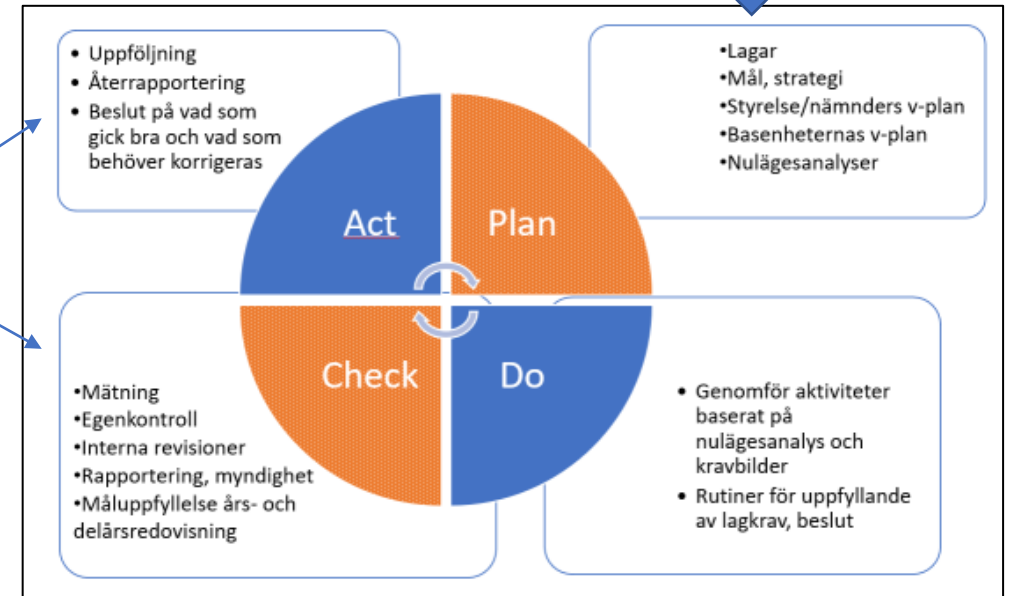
• Uppföljning
• Återrapportering
• Beslut på vad som gick bra och vad som behöver korrigeras

•Lagar
•Mål, strategi
•Styrelse/nämnders v-plan
•Basenheternas v-plan
•Nulägesanalyser

Act

Plan

Check

Do

•Mätning
•Egenkontroll
•Interna revisioner
•Rapportering, myndighet
•Måluppfyllelse års- och delårsredovisning

• Genomför aktiviteter baserat på nulägesanalys och kravbilder
• Rutiner för uppfyllande av lagkrav, beslut